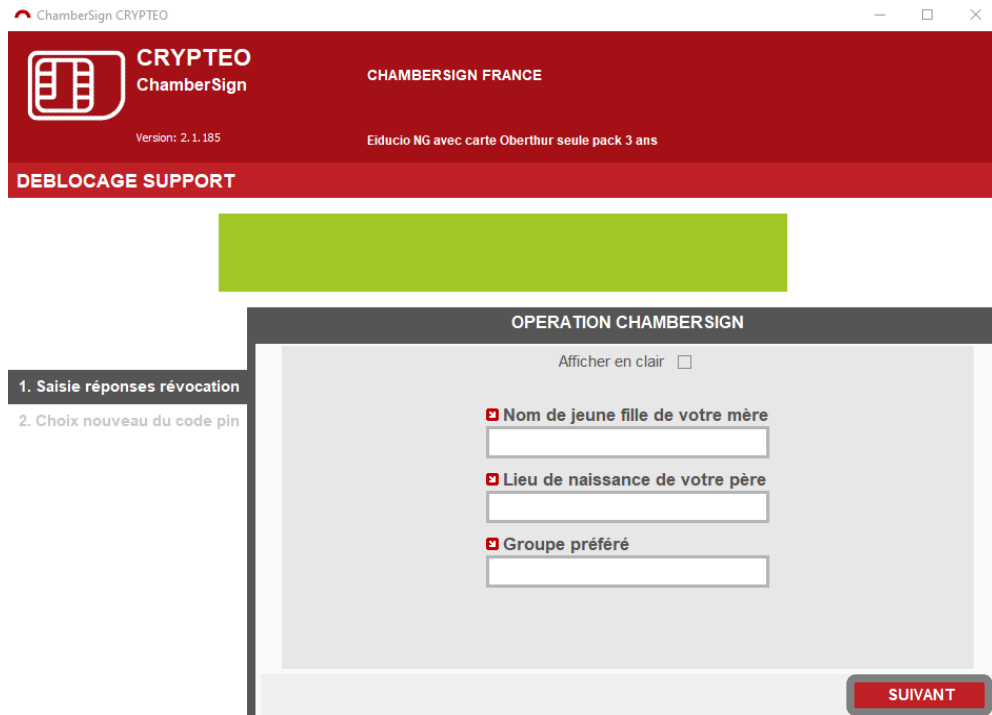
ChamberSign CRYPTEO

CRYPTEO
ChamberSign

Version: 2.1.185

CHAMBERSIGN FRANCE

Eiducio NG avec carte Oberthur seule pack 3 ans

DEBLOCAGE SUPPORT

OPERATION CHAMBERSIGN

Afficher en clair

1. Saisie réponses révocation

2. Choix nouveau du code pin

Nom de jeune fille de votre mère

Lieu de naissance de votre père

Groupe préféré

SUIVANT